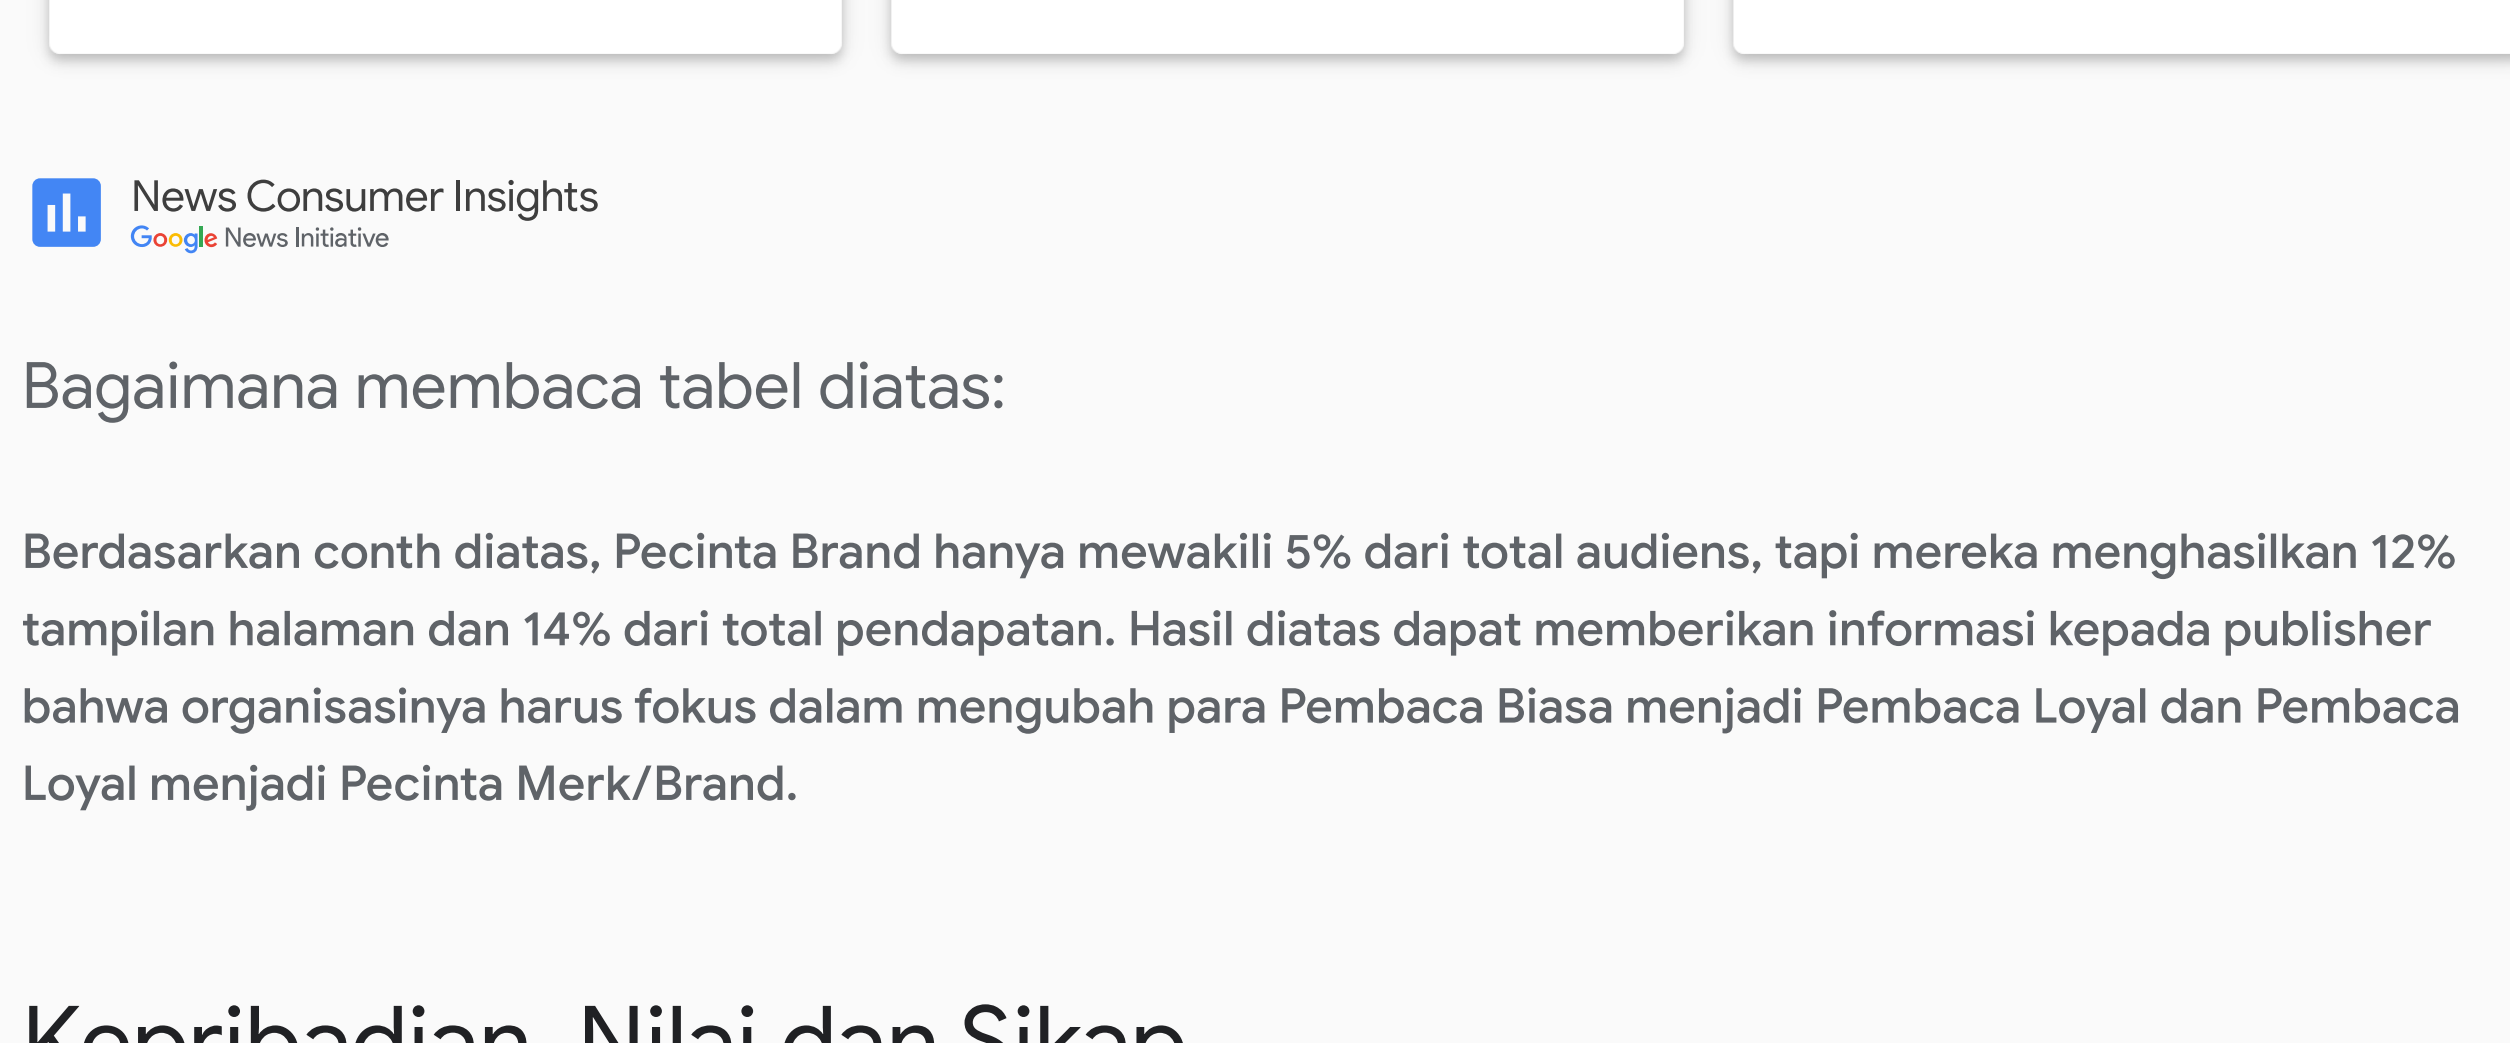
News Consumer Insights
Google News Initiative

Bagaimana membaca tabel diatas:

Berdasarkan conth diatas, Pecinta Brand hanya mewakili 5% dari total audiens, tapi mereka menghasilkan 12% tampilan halaman dan 14% dari total pendapatan. Hasil diatas dapat memberikan informasi kepada publisher bahwa organisasinya harus fokus dalam mengubah para Pembaca Biasa menjadi Pembaca Loyal dan Pembaca Loyal menjadi Pecinta Merk/Brand.

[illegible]